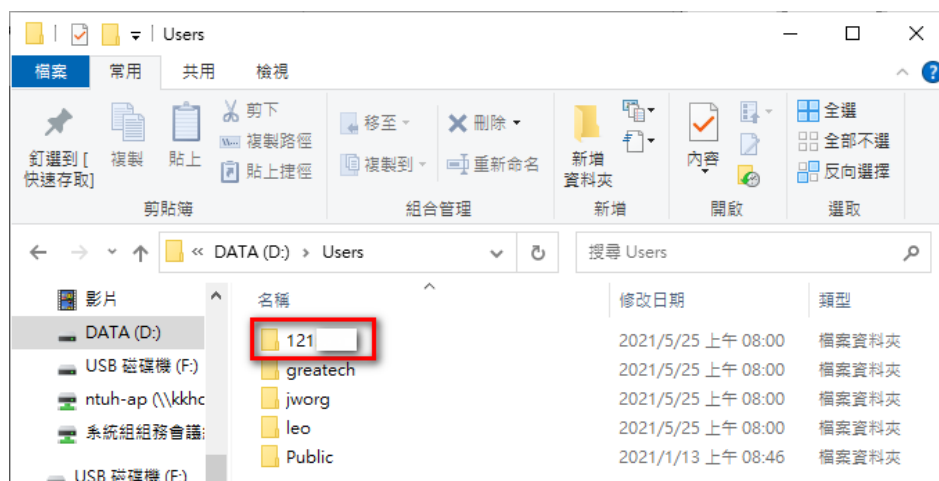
Users

檔案 常用 共用 檢視

釘選到 [快速存取] 複製 貼上 剪下 複製路徑 貼上捷徑
剪貼簿

移至 刪除 複製到 重新命名
組合管理

新增資料夾
新增

內容
開啟

全選 全部不選 反向選擇
選取

« DATA (D:) › Users

搜尋 Users

影片
DATA (D:)
USB 磁碟機 (F:)
ntuh-ap (\\kkhc
系統組組務會議
USB 磁碟機 (F:)

| 名稱 | 修改日期 | 類型 |
|---|---|---|
| 121 | 2021/5/25 上午 08:00 | 檔案資料夾 |
| greatech | 2021/5/25 上午 08:00 | 檔案資料夾 |
| jworg | 2021/5/25 上午 08:00 | 檔案資料夾 |
| leo | 2021/5/25 上午 08:00 | 檔案資料夾 |
| Public | 2021/1/13 上午 08:46 | 檔案資料夾 |